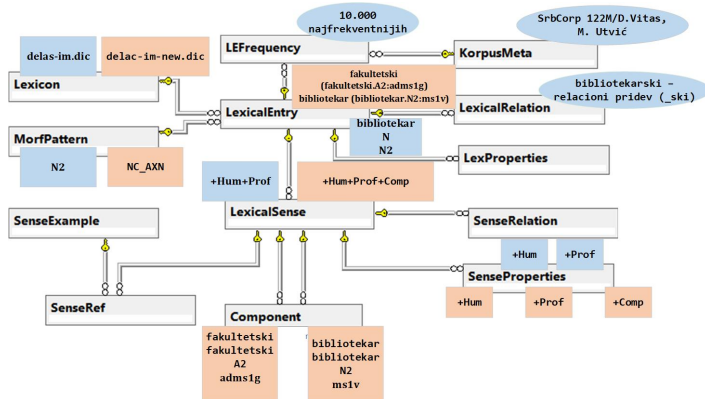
10.000
najfrekventnijih

SrbCorp 122M/D.Vitas, M. Utvić

delas-im.dic

delac-im-new.dic

LEFrequency

KorpusMeta

Lexicon

fakultetski
(fakultetski.A2:adms1g)
bibliotekar (bibliotekar.N2:ms1v)

bibliotekarski – relacioni pridev (_ski)

LexicalEntry

LexicalRelation

MorfPattern

bibliotekar
N
N2

LexProperties

N2

NC_AXN

+Hum+Prof

+Hum+Prof+Comp

SenseExample

LexicalSense

SenseRelation

+Hum

+Prof

SenseProperties

SenseRef

+Hum

+Prof

+Comp

Component

fakultetski
fakultetski
A2
adms1g

bibliotekar
bibliotekar
N2
ms1v